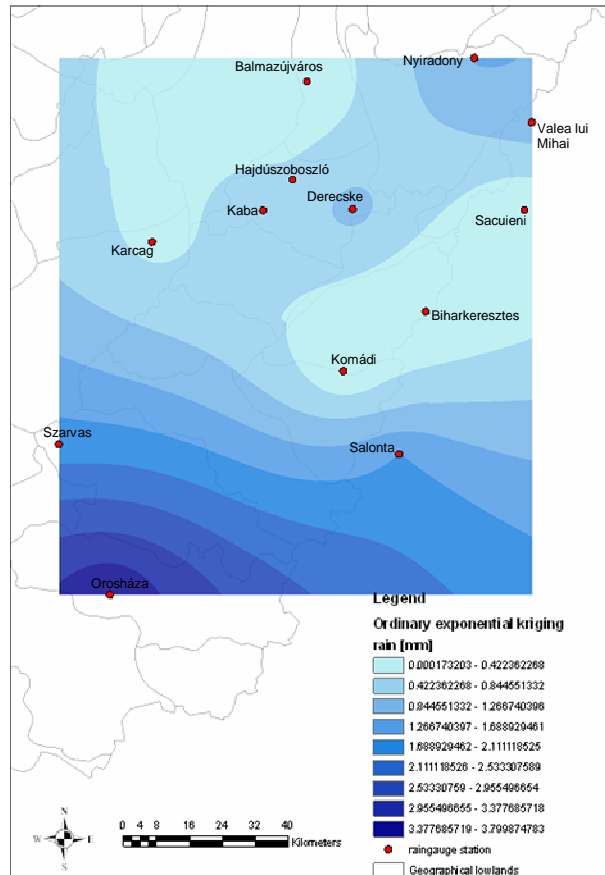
Balmazújváros
Nyiradony
Valea lui Mihai
Hajdúszoboszló
Derecske
Kaba
Sacuieni
Karcag
Biharkeresztes
Komádi
Szarvas
Salonta
Orosháza

Legend
Ordinary exponential kriging
rain [mm]
0.000173203 - 0.422362268
0.422362268 - 0.844551332
0.844551332 - 1.266740396
1.266740397 - 1.688929461
1.688929462 - 2.111118525
2.111118526 - 2.533307589
2.53330759 - 2.955496654
2.955496655 - 3.377685718
3.377685719 - 3.799874783
raingauge station
Geographical lowlands

N
W E
S
0 4 8 16 24 32 40
Kilometers